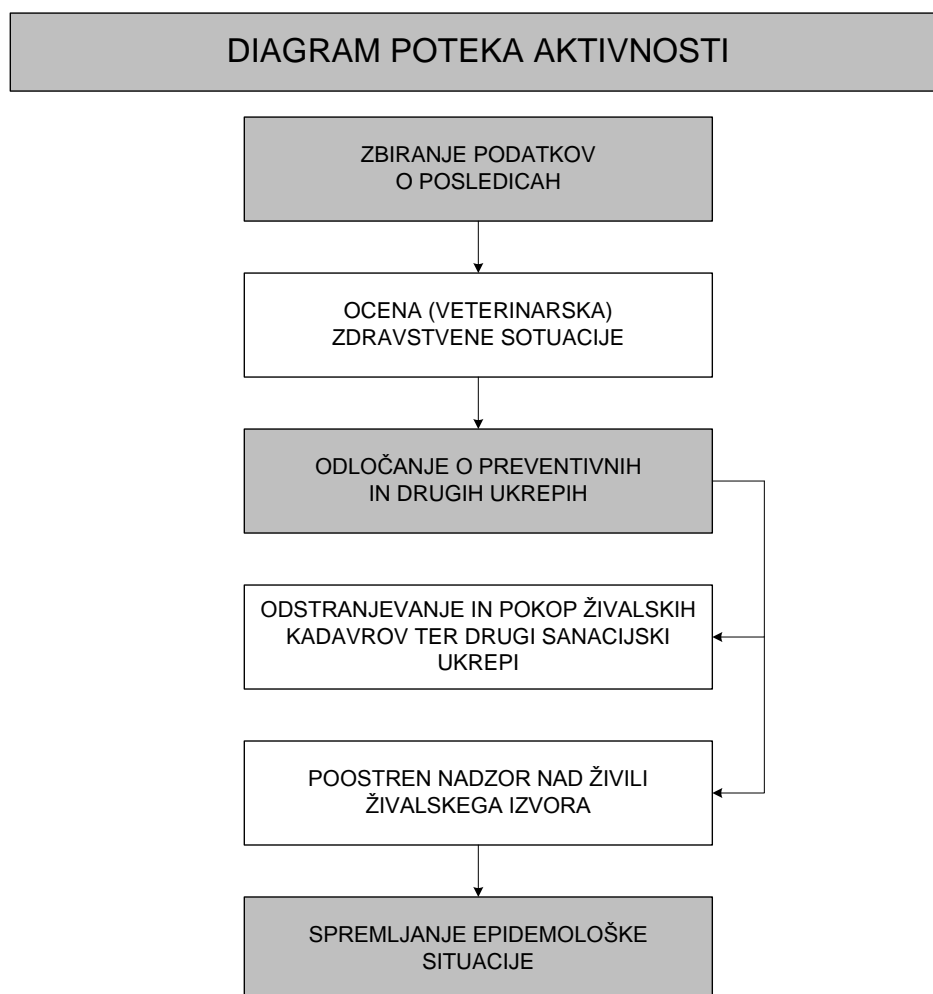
DIAGRAM POTEKA AKTIVNOSTI

ZBIRANJE PODATKOV O POSLEDICAH

OCENA (VETERINARSKA) ZDRAVSTVENE SOTUACIJE

ODLOČANJE O PREVENTIVNIH IN DRUGIH UKREPIH

ODSTRANJEVANJE IN POKOP ŽIVALSKIH KADAVROV TER DRUGI SANACIJSKI UKREPI

POOSTREN NADZOR NAD ŽIVILI ŽIVALSKEGA IZVORA

SPREMLJANJE EPIDEMOLOŠKE SITUACIJE